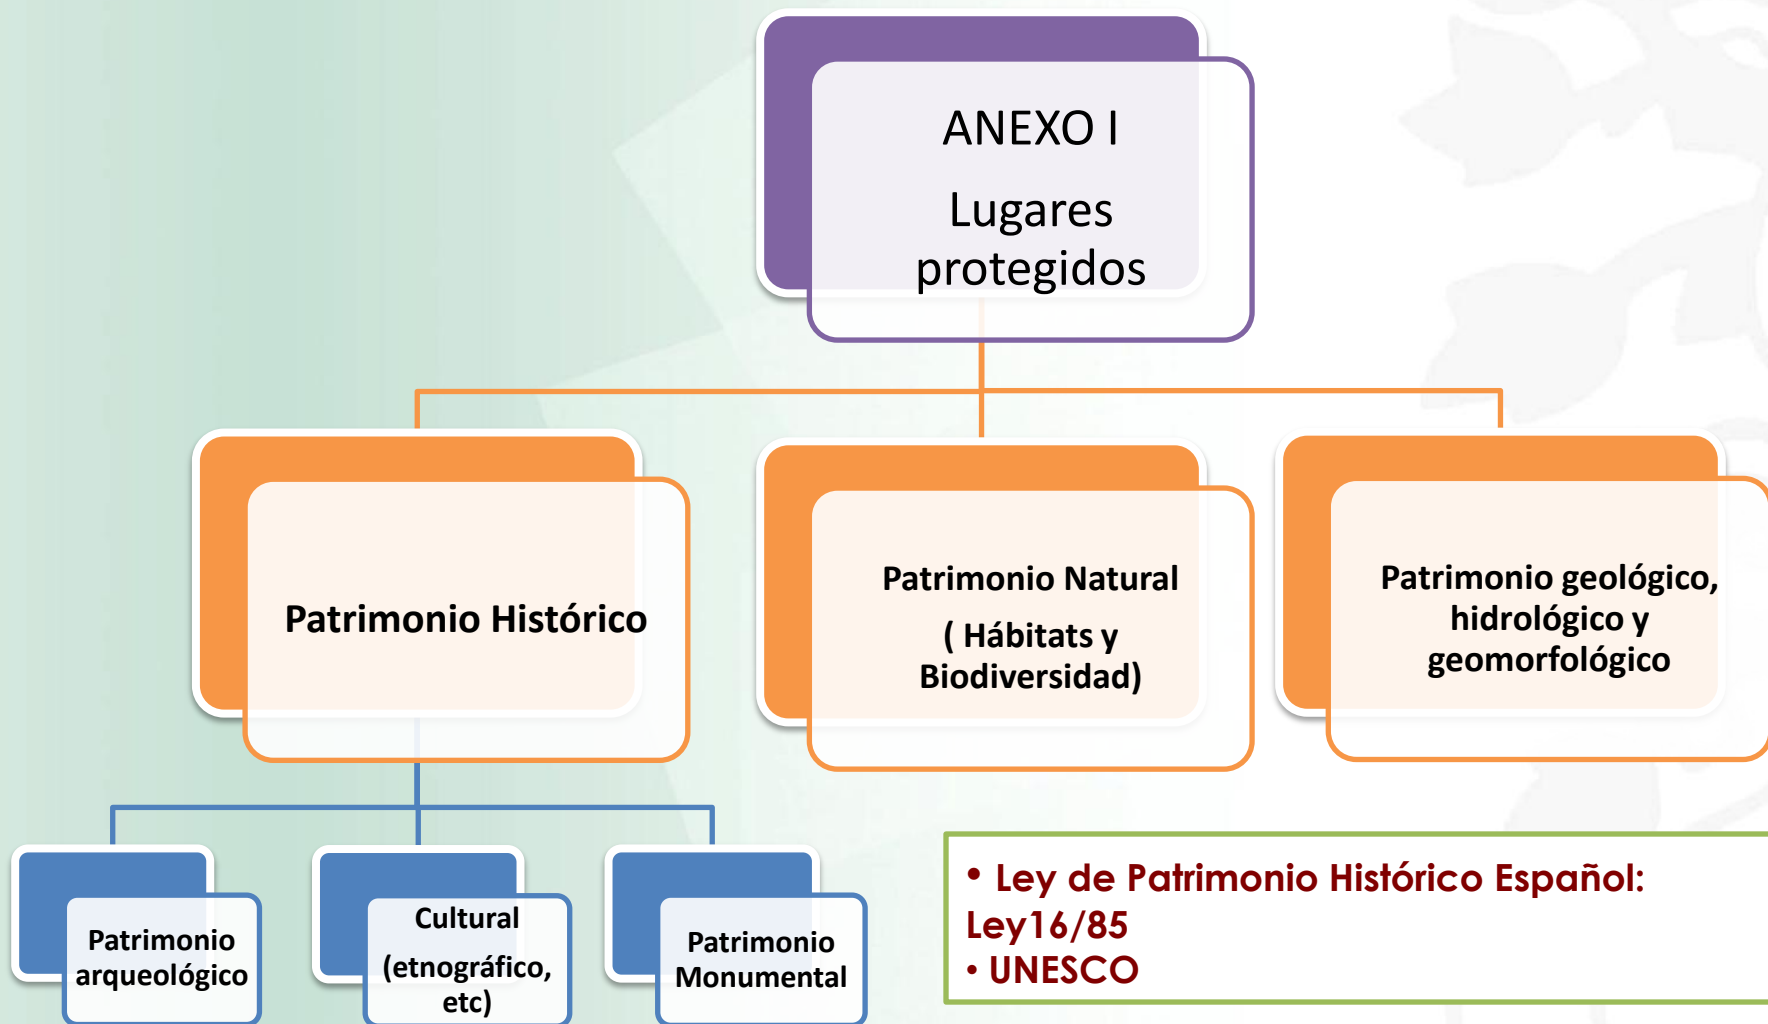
ANEXO I

Lugares protegidos

Patrimonio Histórico

Patrimonio Natural

( Hábitats y Biodiversidad)

Patrimonio geológico, hidrológico y geomorfológico

Patrimonio arqueológico

Cultural

(etnográfico, etc)

Patrimonio Monumental

• Ley de Patrimonio Histórico Español: Ley16/85
• UNESCO